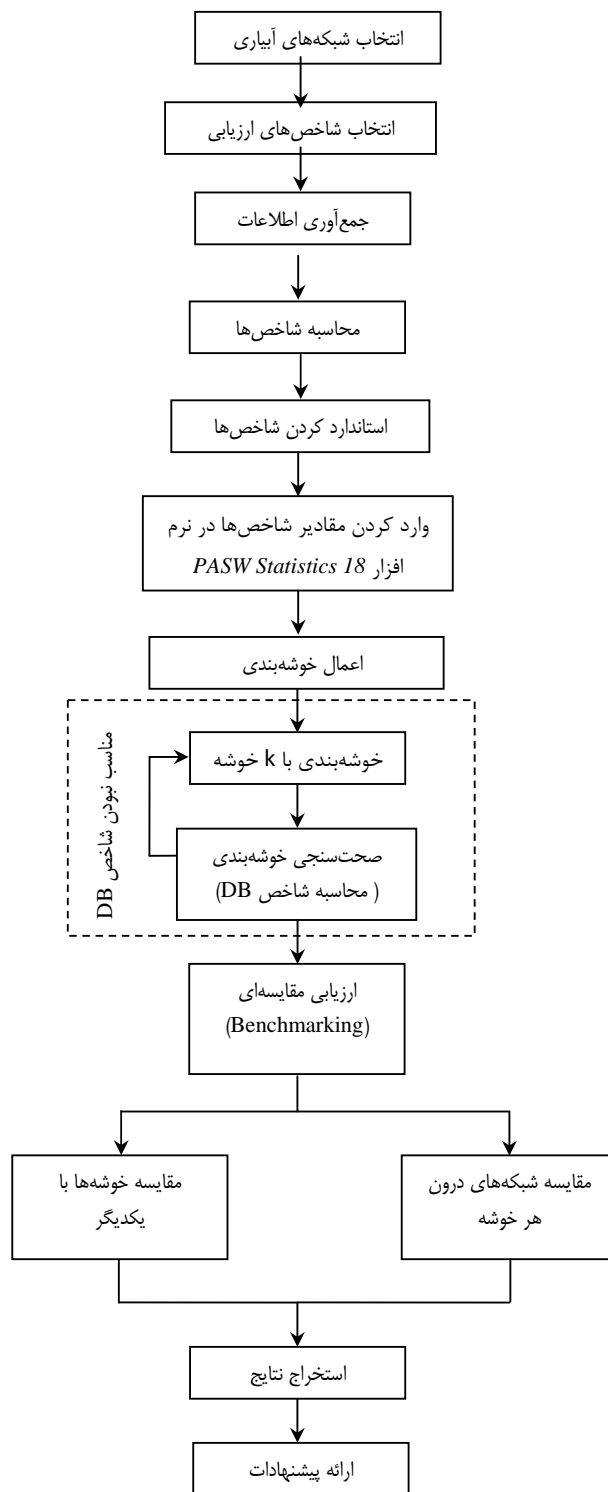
انتخاب شبکه‌های آبیاری

انتخاب شاخص‌های ارزیابی

جمع‌آوری اطلاعات

محاسبه شاخص‌ها

استاندارد کردن شاخص‌ها

وارد کردن مقادیر شاخص‌ها در نرم افزار PASW Statistics 18

اعمال خوشه‌بندی

خوشه‌بندی با k خوشه

صحت‌سنجی خوشه‌بندی ( محاسبه شاخص DB)

مناسب نبودن شاخص DB

ارزیابی مقایسه‌ای (Benchmarking)

مقایسه شبکه‌های درون هر خوشه

مقایسه خوشه‌ها با یکدیگر

استخراج نتایج

ارائه پیشنهادات